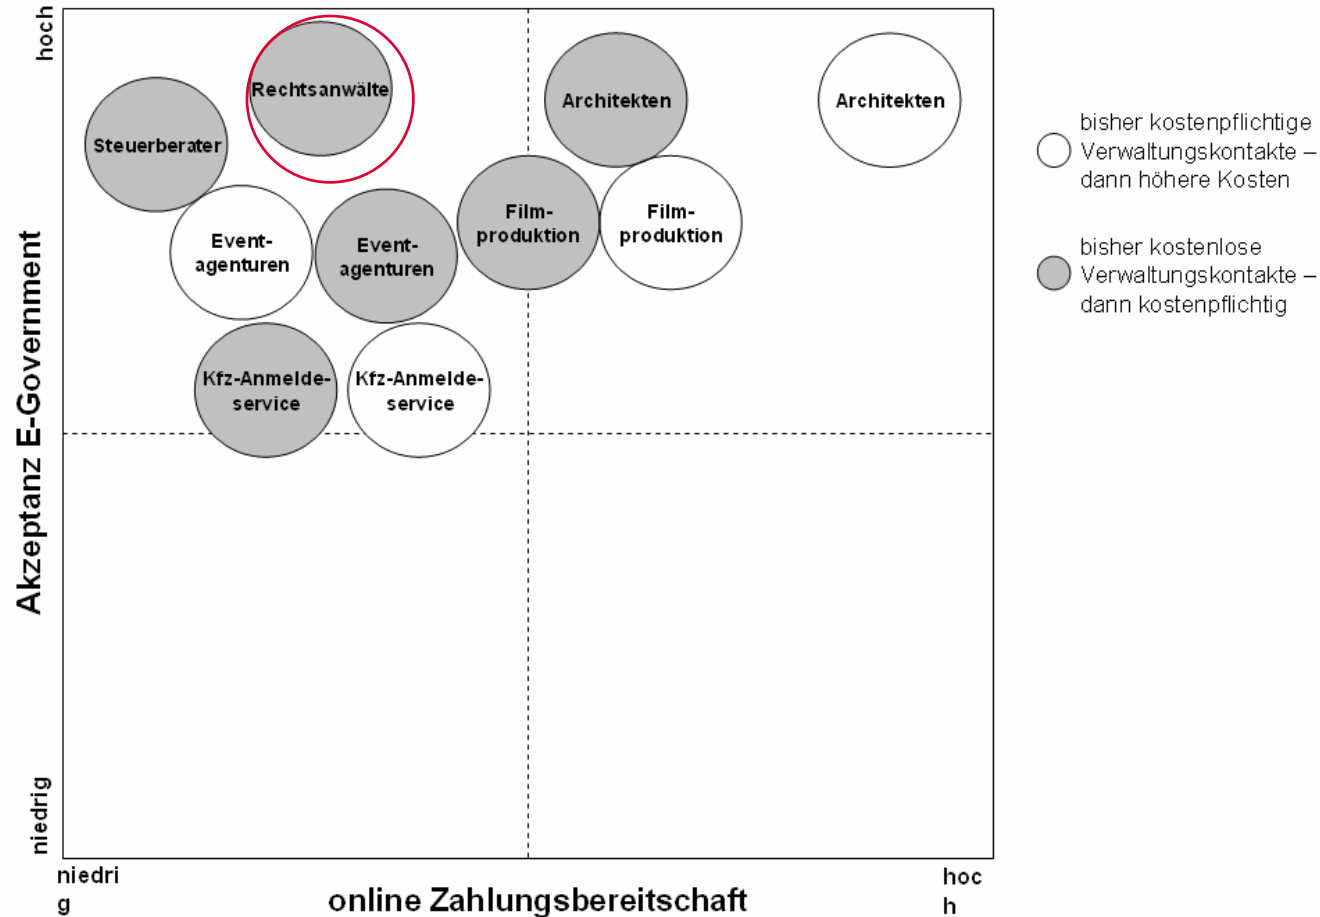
hoch

Akzeptanz E-Government

niedrig

Rechtsanwälte

Steuerberater

Architekten

Architekten

Event-agenturen

Event-agenturen

Film-produktion

Film-produktion

Kfz-Anmelde-service

Kfz-Anmelde-service

niedrig

online Zahlungsbereitschaft

hoch

bisher kostenpflichtige Verwaltungskontakte – dann höhere Kosten

bisher kostenlose Verwaltungskontakte – dann kostenpflichtig